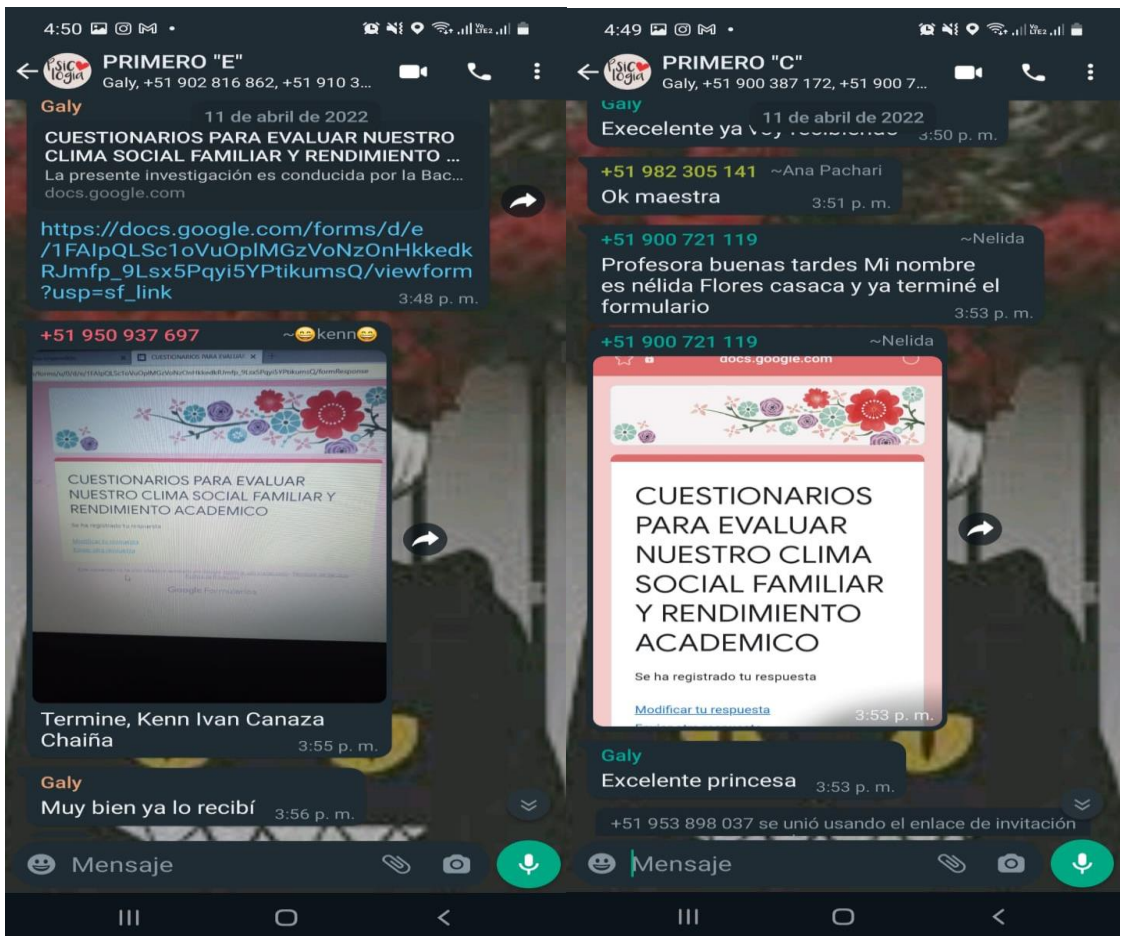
4:50

PRIMERO "E"
Galy, +51 902 816 862, +51 910 3...

Galy
11 de abril de 2022
CUESTIONARIOS PARA EVALUAR NUESTRO CLIMA SOCIAL FAMILIAR Y RENDIMIENTO ...
La presente investigación es conducida por la Bac...
docs.google.com

https://docs.google.com/forms/d/e/1FAIpQLSc1oVuOplMGzVoNzOnHkkedkRJmfp_9Lsx5Pqyi5YPtikumsQ/viewform?usp=sf_link
3:48 p. m.

+51 950 937 697 ~😄kenn😄

CUESTIONARIOS PARA EVALUAR NUESTRO CLIMA SOCIAL FAMILIAR Y RENDIMIENTO ACADEMICO
Se ha registrado tu respuesta
Modificar tu respuesta
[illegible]
Google Formularios

Termine, Kenn Ivan Canaza Chaiña
3:55 p. m.

Galy
Muy bien ya lo recibí 3:56 p. m.

Mensaje

4:49

PRIMERO "C"
Galy, +51 900 387 172, +51 900 7...

Galy
11 de abril de 2022
Execelente ya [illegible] 3:50 p. m.

+51 982 305 141 ~Ana Pachari
Ok maestra 3:51 p. m.

+51 900 721 119 ~Nelida
Profesora buenas tardes Mi nombre es nélida Flores casaca y ya terminé el formulario
3:53 p. m.

+51 900 721 119 ~Nelida
docs.google.com
CUESTIONARIOS PARA EVALUAR NUESTRO CLIMA SOCIAL FAMILIAR Y RENDIMIENTO ACADEMICO
Se ha registrado tu respuesta
Modificar tu respuesta
3:53 p. m.

Galy
Excelente princesa 3:53 p. m.

+51 953 898 037 se unió usando el enlace de invitación

Mensaje